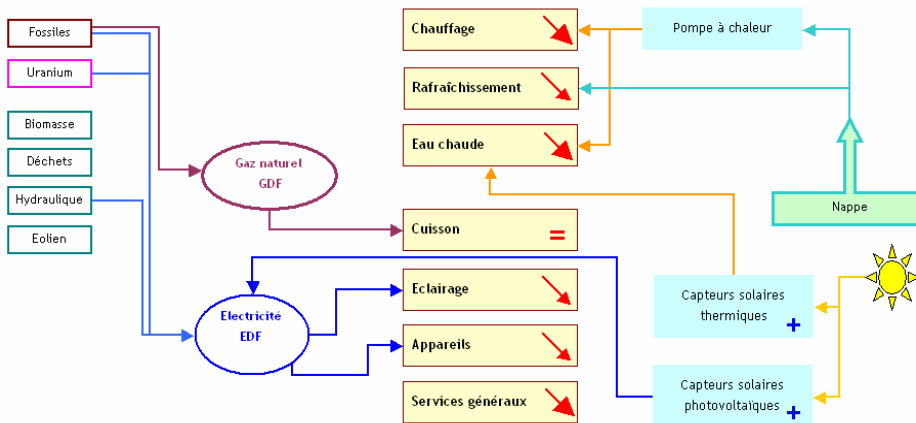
Fossiles

Uranium

Biomasse

Déchets

Hydraulique

Eolien

Gaz naturel
GDF

Electricité
EDF

Chauffage

Rafraîchissement

Eau chaude

Cuisson
=

Eclairage

Appareils

Services généraux

Pompe à chaleur

Nappe

Capteurs solaires thermiques
+

Capteurs solaires photovoltaïques
+